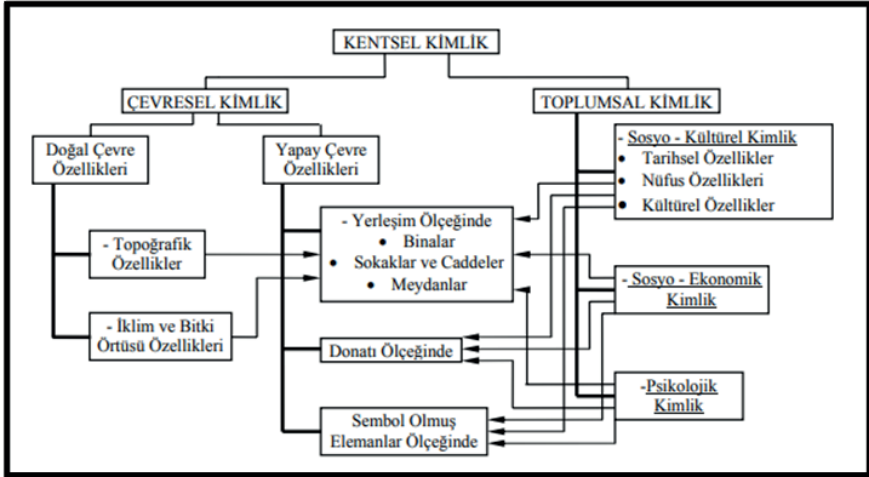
KENTSEL KİMLİK

ÇEVRESEL KİMLİK

TOPLUMSAL KİMLİK

Doğal Çevre Özellikleri

Yapay Çevre Özellikleri

- Sosyo - Kültürel Kimlik
• Tarihsel Özellikler
• Nüfus Özellikleri
• Kültürel Özellikler

- Yerleşim Ölçeğinde
• Binalar
• Sokaklar ve Caddeler
• Meydanlar

- Topoğrafik Özellikler

- Sosyo - Ekonomik Kimlik

- İklim ve Bitki Örtüsü Özellikleri

Donatı Ölçeğinde

-Psikolojik Kimlik

Sembol Olmuş Elemanlar Ölçeğinde